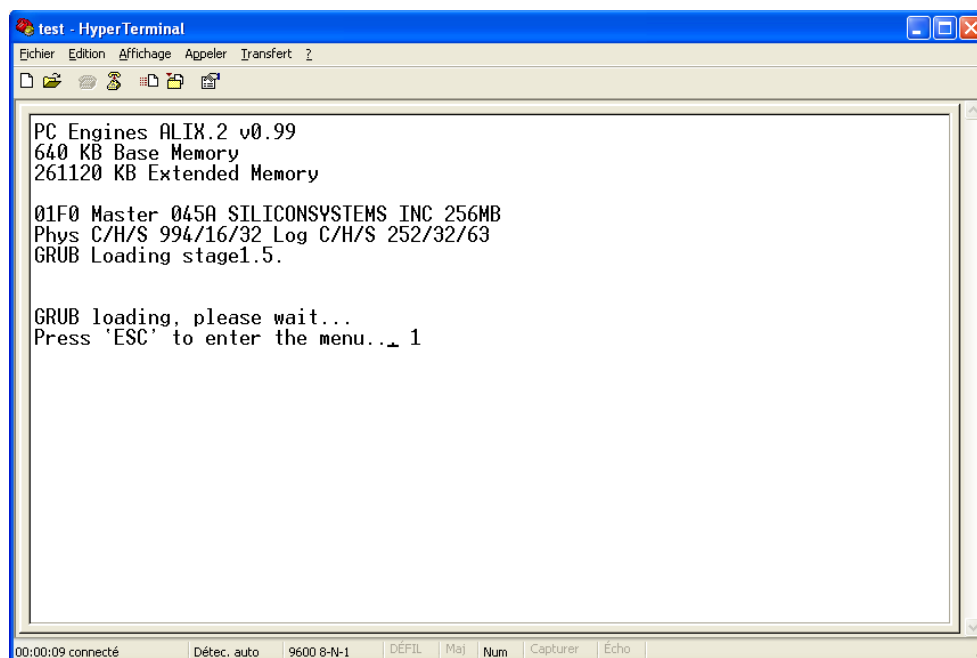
test - HyperTerminal

Fichier Edition Affichage Appeler Transfert ?

PC Engines ALIX.2 v0.99
640 KB Base Memory
261120 KB Extended Memory

01F0 Master 045A SILICONSYSTEMS INC 256MB
Phys C/H/S 994/16/32 Log C/H/S 252/32/63
GRUB Loading stage1.5.

GRUB loading, please wait...
Press 'ESC' to enter the menu... 1

00:00:09 connecté | Détec. auto | 9600 8-N-1 | DÉFIL | Maj | Num | Capturer | Écho